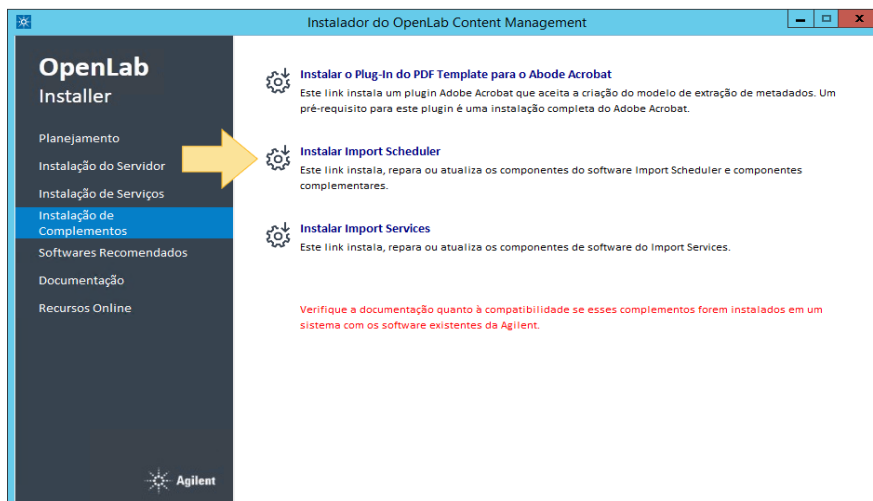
Instalador do OpenLab Content Management

OpenLab
Installer

Planejamento
Instalação do Servidor
Instalação de Serviços
Instalação de Complementos
Softwares Recomendados
Documentação
Recursos Online

Agilent

Instalar o Plug-In do PDF Template para o Abode Acrobat
Este link instala um plugin Adobe Acrobat que aceita a criação do modelo de extração de metadados. Um pré-requisito para este plugin é uma instalação completa do Adobe Acrobat.

Instalar Import Scheduler
Este link instala, repara ou atualiza os componentes do software Import Scheduler e componentes complementares.

Instalar Import Services
Este link instala, repara ou atualiza os componentes de software do Import Services.

Verifique a documentação quanto à compatibilidade se esses complementos forem instalados em um sistema com os software existentes da Agilent.